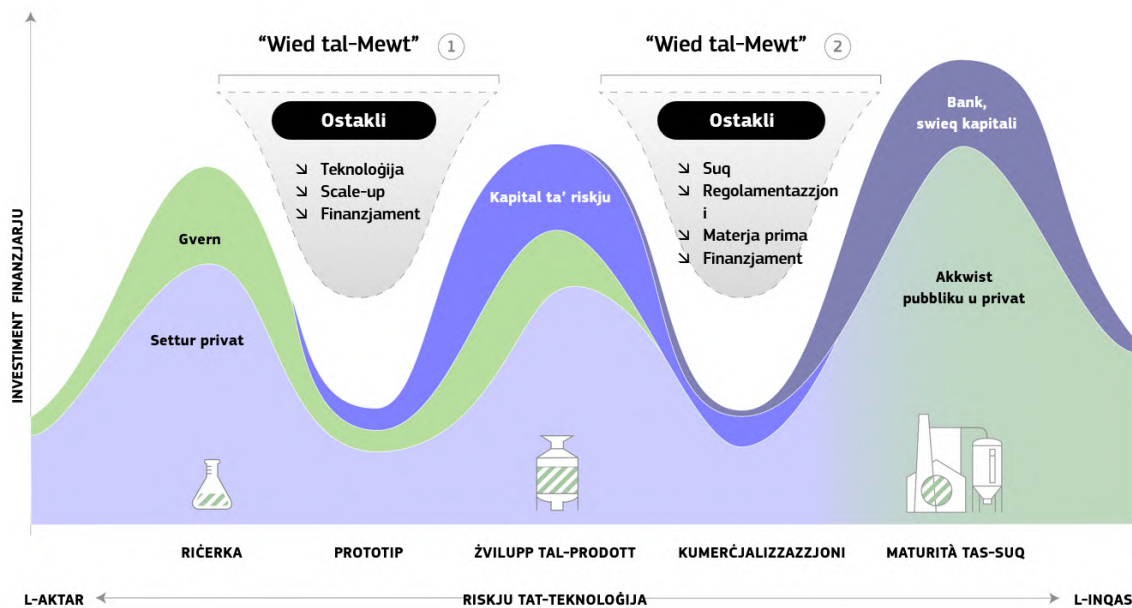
"Wied tal-Mewt" 1

Ostakli
↘ Teknoloġija
↘ Scale-up
↘ Finanzjament

"Wied tal-Mewt" 2

Ostakli
↘ Suq
↘ Regolamentazzjoni
↘ Materja prima
↘ Finanzjament

INVESTIMENT FINANZJARJU

Gvern

Settur privat

Kapital ta' riskju

Bank, swieq kapitali

Akkwist pubbliku u privat

RIĊERKA

PROTOTIP

ŻVILUPP TAL-PRODOTT

KUMERĊJALIZZAZZJONI

MATURITÀ TAS-SUQ

L-AKTAR

RISKJU TAT-TEKNOLOĠIJA

L-INQAS